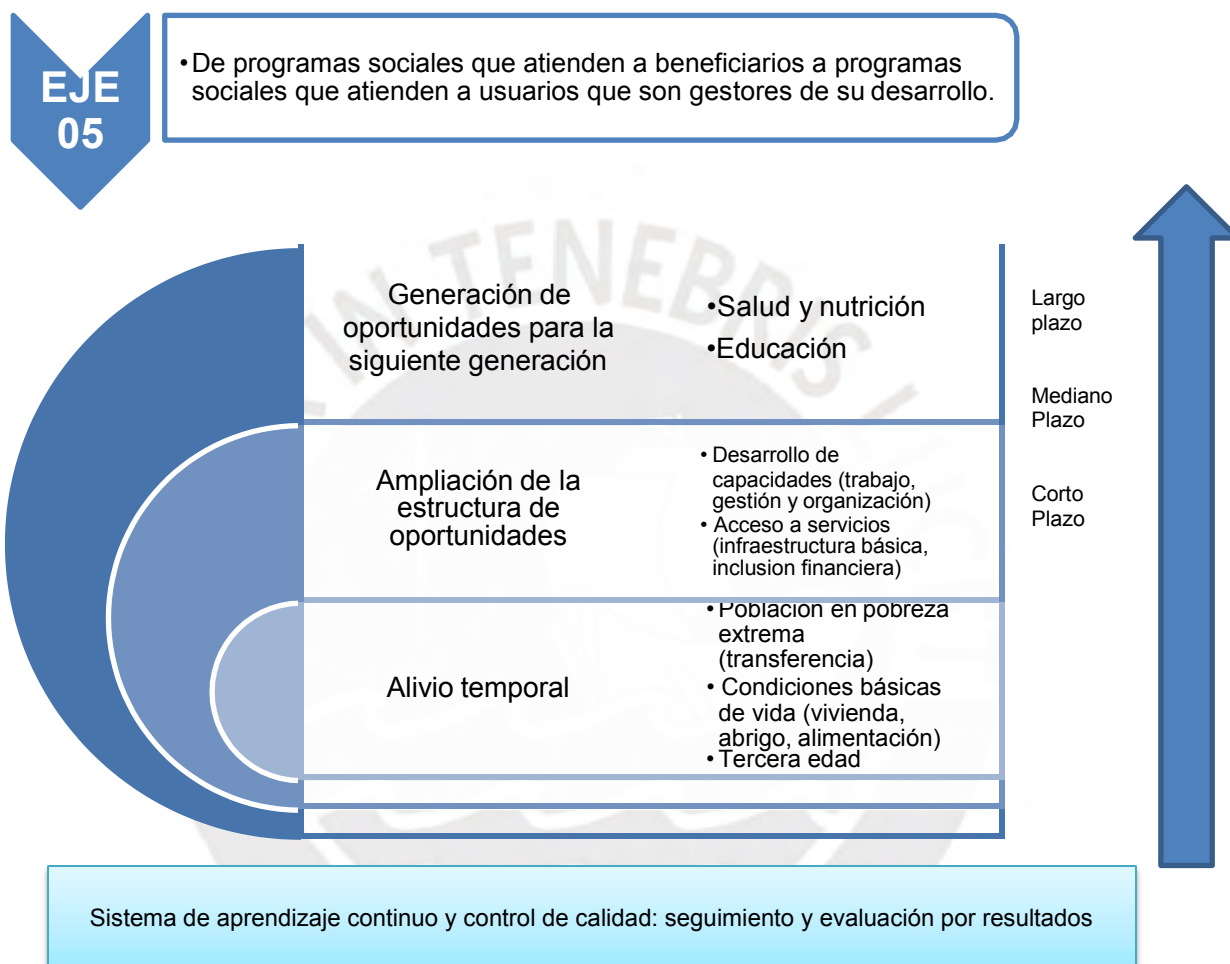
EJE 05

• De programas sociales que atienden a beneficiarios a programas sociales que atienden a usuarios que son gestores de su desarrollo.

Generación de oportunidades para la siguiente generación

• Salud y nutrición
• Educación

Largo plazo

Mediano Plazo

Corto Plazo

Ampliación de la estructura de oportunidades

• Desarrollo de capacidades (trabajo, gestión y organización)
• Acceso a servicios (infraestructura básica, inclusion financiera)

Alivio temporal

• Población en pobreza extrema (transferencia)
• Condiciones básicas de vida (vivienda, abrigo, alimentación)
• Tercera edad

Sistema de aprendizaje continuo y control de calidad: seguimiento y evaluación por resultados